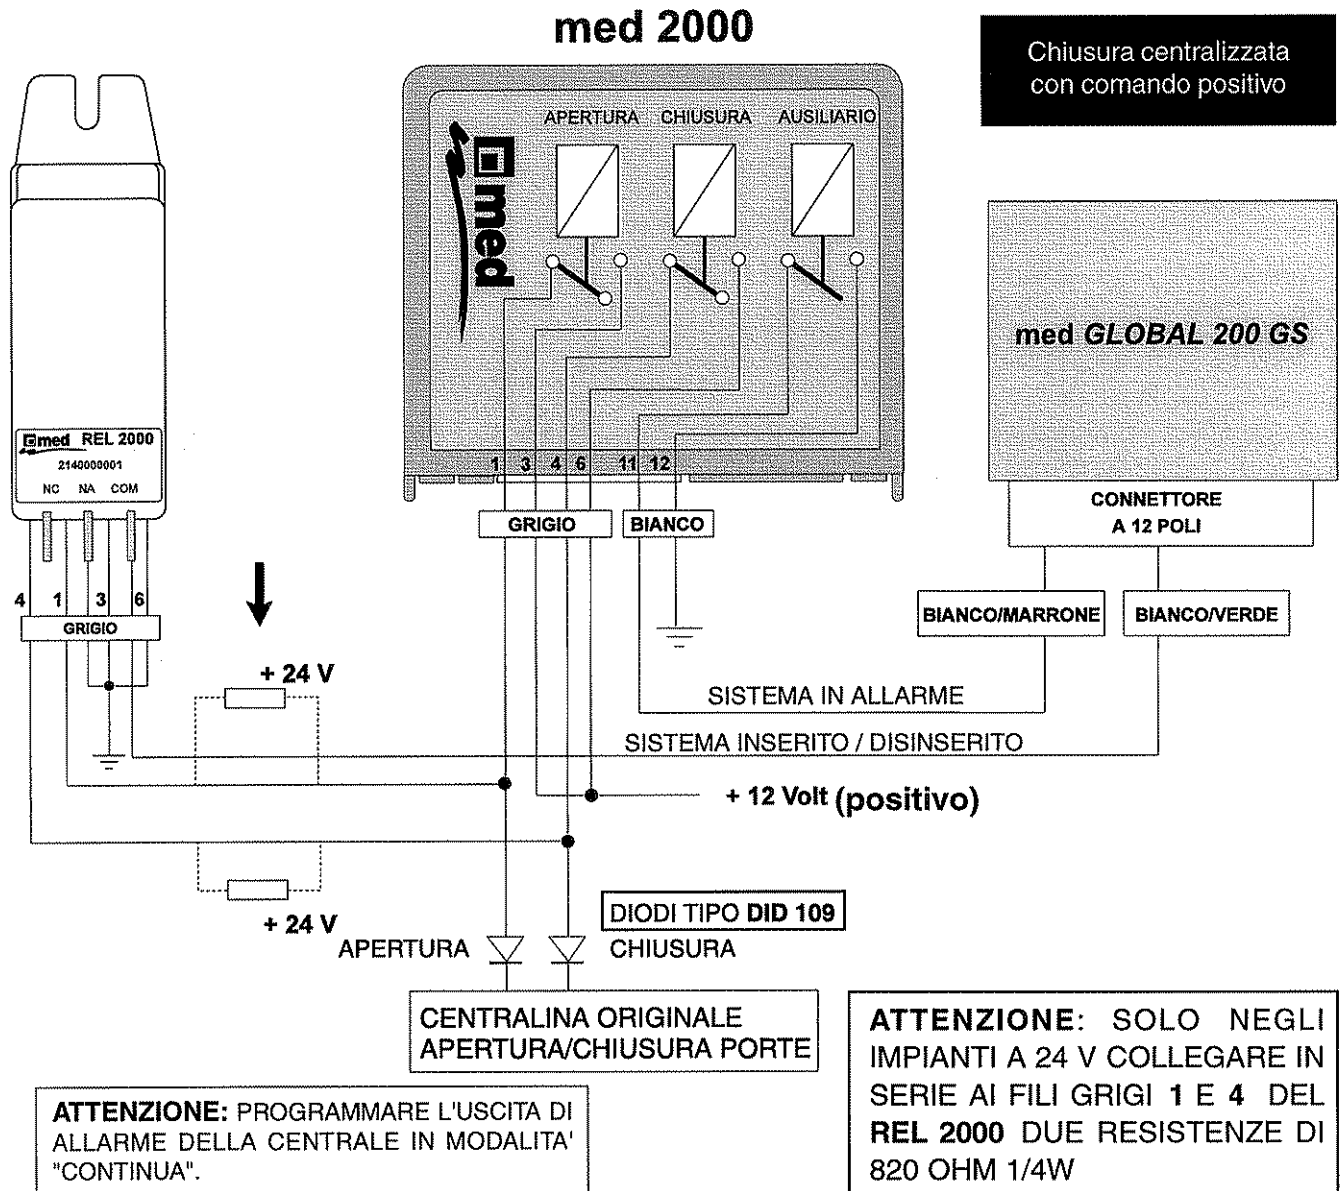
med 2000

Chiusura centralizzata con comando positivo

APERTURA CHIUSURA AUSILIARIO

med

med REL 2000
2140000001
NC NA COM

4 1 3 6
GRIGIO

1 3 4 6 11 12

GRIGIO BIANCO

med GLOBAL 200 GS

CONNETTORE A 12 POLI

BIANCO/MARRONE BIANCO/VERDE

+ 24 V

SISTEMA IN ALLARME

SISTEMA INSERITO / DISINSERITO

+ 12 Volt (positivo)

+ 24 V

DIODI TIPO DID 109

APERTURA CHIUSURA

CENTRALINA ORIGINALE APERTURA/CHIUSURA PORTE

ATTENZIONE: PROGRAMMARE L'USCITA DI ALLARME DELLA CENTRALE IN MODALITA' "CONTINUA".

ATTENZIONE: SOLO NEGLI IMPIANTI A 24 V COLLEGARE IN SERIE AI FILI GRIGI 1 E 4 DEL REL 2000 DUE RESISTENZE DI 820 OHM 1/4W